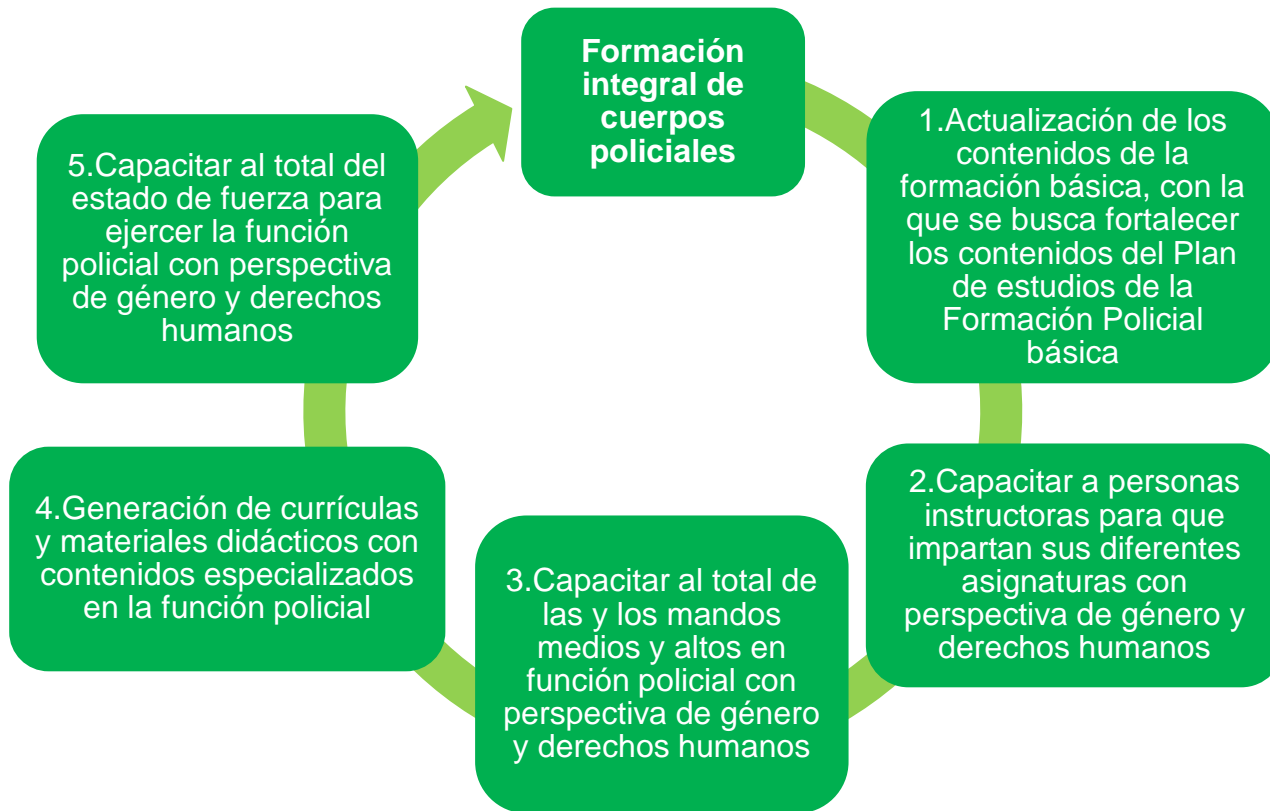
Formación integral de cuerpos policiales

1.Actualización de los contenidos de la formación básica, con la que se busca fortalecer los contenidos del Plan de estudios de la Formación Policial básica

2.Capacitar a personas instructoras para que impartan sus diferentes asignaturas con perspectiva de género y derechos humanos

3.Capacitar al total de las y los mandos medios y altos en función policial con perspectiva de género y derechos humanos

4.Generación de currículas y materiales didácticos con contenidos especializados en la función policial

5.Capacitar al total del estado de fuerza para ejercer la función policial con perspectiva de género y derechos humanos